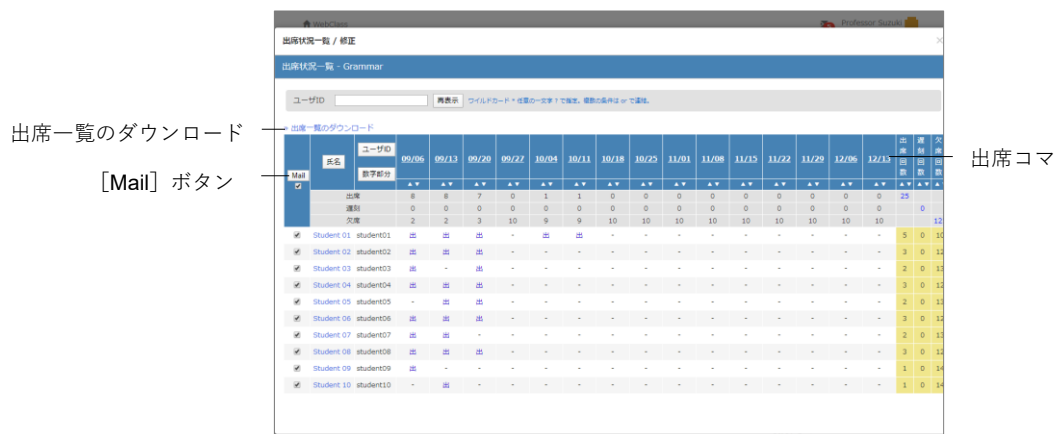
WebClass

Professor Suzuki

出席状況一覧 / 修正

出席状況一覧 - Grammar

ユーザID [再表示] ワイルドカード * 任意の一文字 ? で指定。複数の条件は or で連結。

出席一覧のダウンロード

出席一覧のダウンロード

[Mail] ボタン

出席コマ

| Mail | 氏名 | ユーザID 数字部分 | 09/06 | 09/13 | 09/20 | 09/27 | 10/04 | 10/11 | 10/18 | 10/25 | 11/01 | 11/08 | 11/15 | 11/22 | 11/29 | 12/06 | 12/13 | 出席回数 | 遅刻回数 | 欠席回数 |
|---|---|---|---|---|---|---|---|---|---|---|---|---|---|---|---|---|---|---|---|---|
| | | 出席 | 8 | 8 | 7 | 0 | 1 | 1 | 0 | 0 | 0 | 0 | 0 | 0 | 0 | 0 | 0 | 25 | | |
| | | 遅刻 | 0 | 0 | 0 | 0 | 0 | 0 | 0 | 0 | 0 | 0 | 0 | 0 | 0 | 0 | 0 | | 0 | |
| | | 欠席 | 2 | 2 | 3 | 10 | 9 | 9 | 10 | 10 | 10 | 10 | 10 | 10 | 10 | 10 | 10 | | | 12 |
| ☑ | Student 01 | student01 | 出 | 出 | 出 | - | 出 | 出 | - | - | - | - | - | - | - | - | - | 5 | 0 | 10 |
| ☑ | Student 02 | student02 | 出 | 出 | 出 | - | - | - | - | - | - | - | - | - | - | - | - | 3 | 0 | 12 |
| ☑ | Student 03 | student03 | 出 | - | 出 | - | - | - | - | - | - | - | - | - | - | - | - | 2 | 0 | 13 |
| ☑ | Student 04 | student04 | 出 | 出 | 出 | - | - | - | - | - | - | - | - | - | - | - | - | 3 | 0 | 12 |
| ☑ | Student 05 | student05 | - | 出 | 出 | - | - | - | - | - | - | - | - | - | - | - | - | 2 | 0 | 13 |
| ☑ | Student 06 | student06 | 出 | 出 | 出 | - | - | - | - | - | - | - | - | - | - | - | - | 3 | 0 | 12 |
| ☑ | Student 07 | student07 | 出 | 出 | - | - | - | - | - | - | - | - | - | - | - | - | - | 2 | 0 | 13 |
| ☑ | Student 08 | student08 | 出 | 出 | 出 | - | - | - | - | - | - | - | - | - | - | - | - | 3 | 0 | 12 |
| ☑ | Student 09 | student09 | 出 | - | - | - | - | - | - | - | - | - | - | - | - | - | - | 1 | 0 | 14 |
| ☑ | Student 10 | student10 | - | 出 | - | - | - | - | - | - | - | - | - | - | - | - | - | 1 | 0 | 14 |